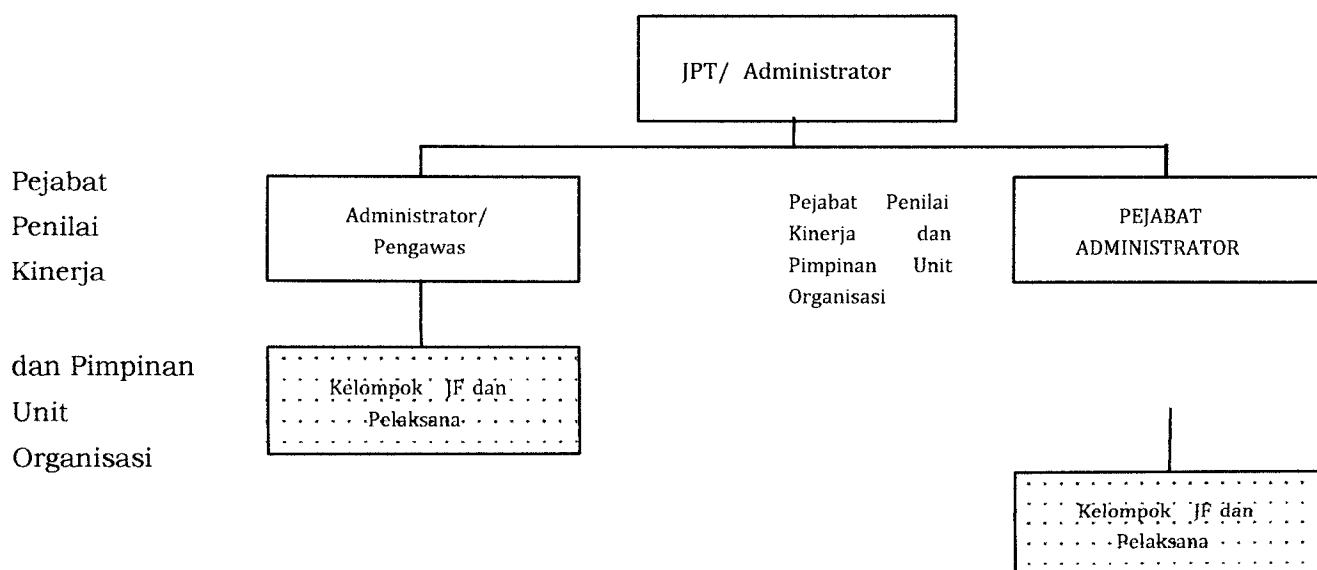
JPT/ Administrator

Pejabat Penilai Kinerja

Administrator/ Pengawas

Pejabat Penilai Kinerja dan Pimpinan Unit Organisasi

PEJABAT ADMINISTRATOR

dan Pimpinan Unit Organisasi

Kelompok JF dan Pelaksana

Kelompok JF dan Pelaksana